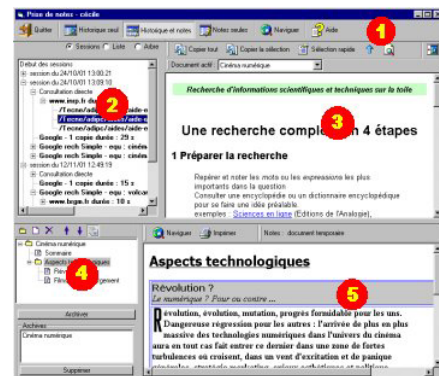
Prise de notes : cécile

Quitter Historique seul Historique et notes Notes seules Naviguer Aide

1

Sessions Liste Arbre

Copier tout Copier la sélection Sélection rapide

Début des sessions
session du 24/10/01 13:00:21
session du 24/10/01 13:09:10
Consultation directe
www.msp.fr du
/lecnel/adipc/ades/aide-e
/lecnel/adipc/ades/aide-e
/lecnel/adipc/ades/aide-e
Google - rech Simple - equ : ciném
Google - rech Simple - equ : ciném
Google - rech Simple - equ : ciném
session du 12/11/01 12:49:19
Consultation directe
Google - rech Simple - equ : ciném
Google - rech Simple - equ : volcan
www.brgm.fr durée : 10 s

2

Document actif Cinéma numérique

Recherche d'informations scientifiques et techniques sur la toile

Une recherche compl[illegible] 4 étapes

3

1 Préparer la recherche

Repérer et noter les mots ou les expressions les plus importants dans la question
Consulter une encyclopédie ou un dictionnaire encyclopédique pour se faire une idée préalable
exemples Sciences en ligne (Éditions de l'Analogie),

Cinéma numérique
Sommaire
Aspects technologiques

4

Archiver
Archives
Cinéma numérique
Supprimer

Naviguer Imprimer Notes : document temporaire

Aspects technologiques

Révolution ?
Le numérique ? Pour ou contre ...

5

Révolution, évolution, mutation, progrès formidable pour les uns. Dangereuse régression pour les autres : l'arrivée de plus en plus massive des technologies numériques dans l'univers du cinéma aura en tout cas fait entrer ce dernier dans une zone de fortes turbulences où croisent, dans un vent d'excitation et de panique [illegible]